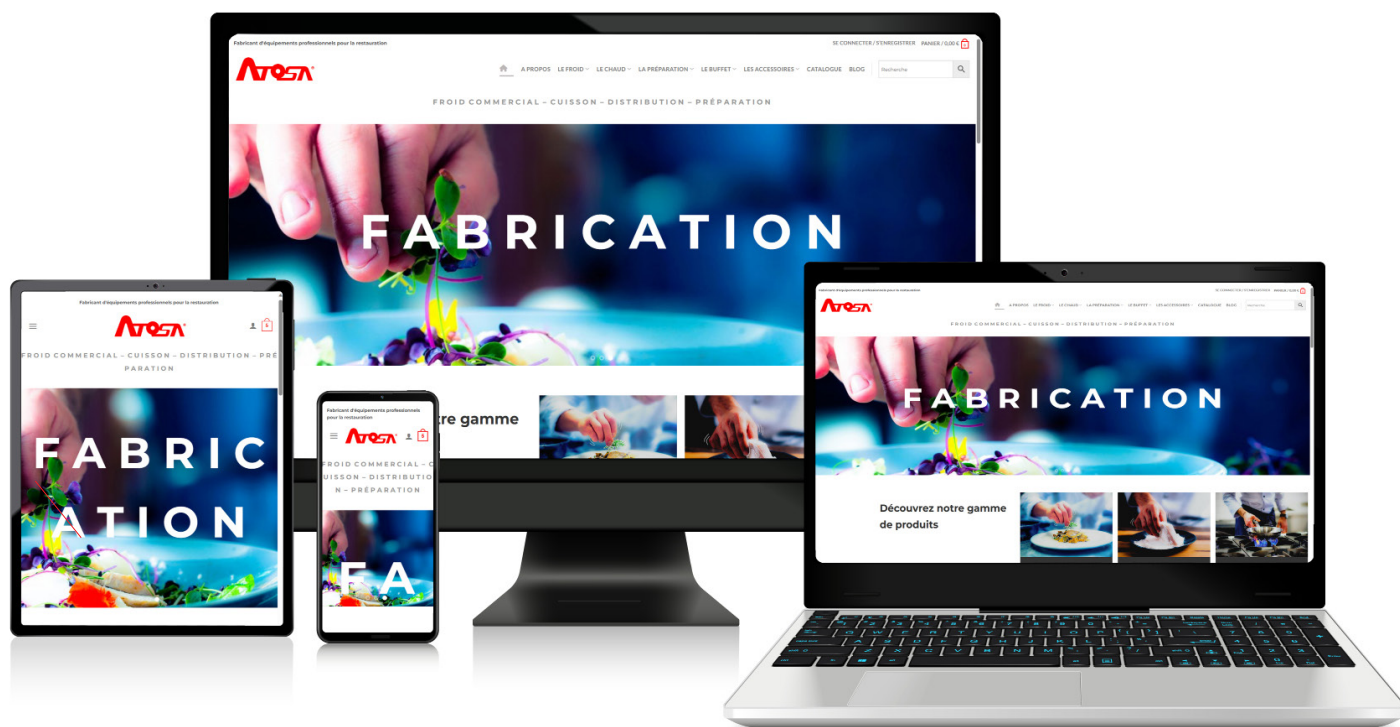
Fabricant d'équipements professionnels pour la restauration

SE CONNECTER / S'ENREGISTRER PANIER / 0,00 € 0

ATOSA

A PROPOS LE FROID LE CHAUD LA PRÉPARATION LE BUFFET LES ACCESSOIRES CATALOGUE BLOG Recherche

FROID COMMERCIAL – CUISSON – DISTRIBUTION – PRÉPARATION

FABRICATION

tre gamme

Fabricant d'équipements professionnels pour la restauration

ATOSA

FROID COMMERCIAL – CUISSON – DISTRIBUTION – PRÉPARATION

FABRICATION

Fabricant d'équipements professionnels pour la restauration

ATOSA

FROID COMMERCIAL – CUISSON – DISTRIBUTION – PRÉPARATION

FA

ATOSA

FROID COMMERCIAL – CUISSON – DISTRIBUTION – PRÉPARATION

FABRICATION

Découvrez notre gamme de produits